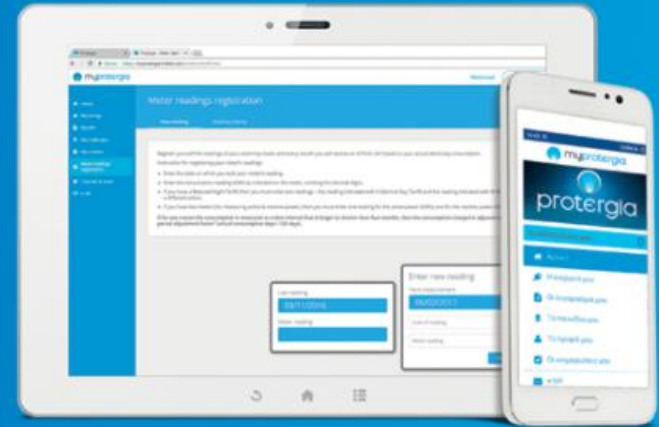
myprotergia

Meter readings registration

Last reading
03/11/2016

Meter reading

Enter new reading

myprotergia

protergia

Μενού

Οι πληρωμές μου

Οι λογαριασμοί μου

Τα παροχές μου

Τα στοιχεία μου

Οι καταμετρήσεις μου